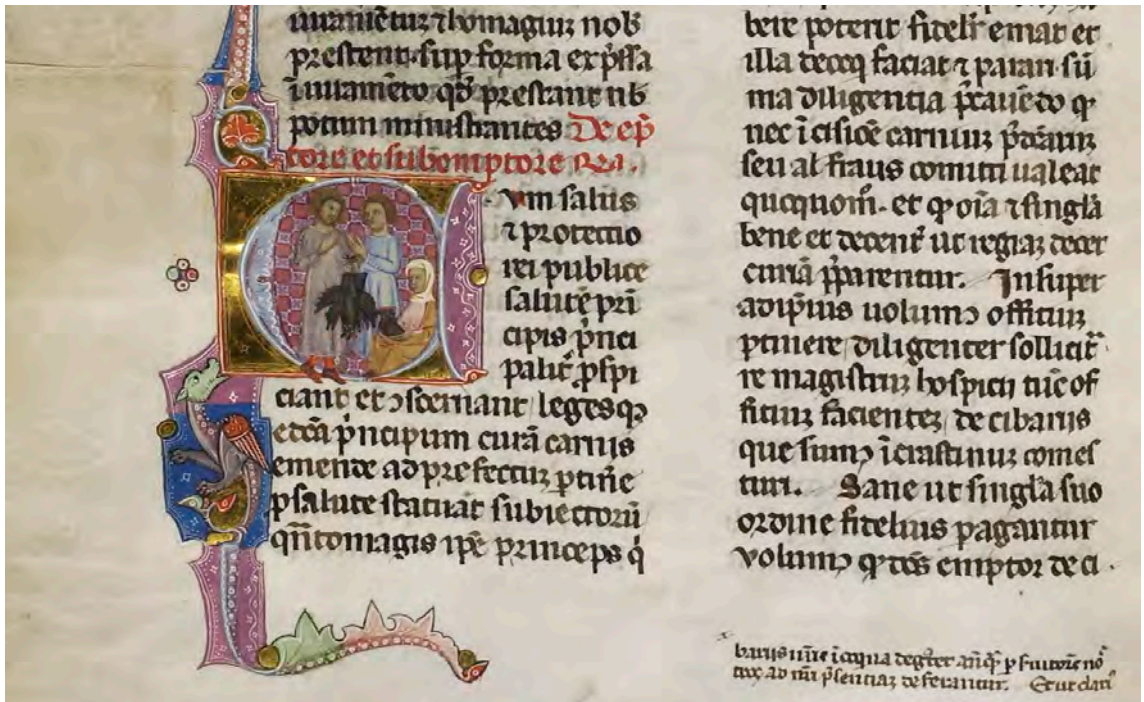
manifestur et magnum nob
presentem sup forma expssa
i iuramento qd prestant ub
potum ministrantes De ep
tore et subemptore rea.

Um salus
et protectio
rei publice
salute pri
cipis pnci
palr pspi
ciant et oscernant leges qp
etiam pncipum curam carnis
emendae ad prefectum ptinere
psalute statuat subiectorum
qnto magis ipse princeps q

bere potest fideli emat et
illa decenter faciat et parari su
ma diligentia praueto q
nec i cisione carnium parari
seu al fraus comitti ualeat
quequomodo. et qp oia singla
bene et decent ut regiam decer
curam pparentur. Insuper
adiptius uolumus offitium
ptinere diligenter sollicit
re magistrum hospitii tuic of
fitium facientem de cibariis
que sumus icrastinum comes
turi. Sane ut singla suo
ordine fidelius paganturr
uolumus q tres emptor de ci

barys iuste i cquina degter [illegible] p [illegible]
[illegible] ad nri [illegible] deferantur. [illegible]